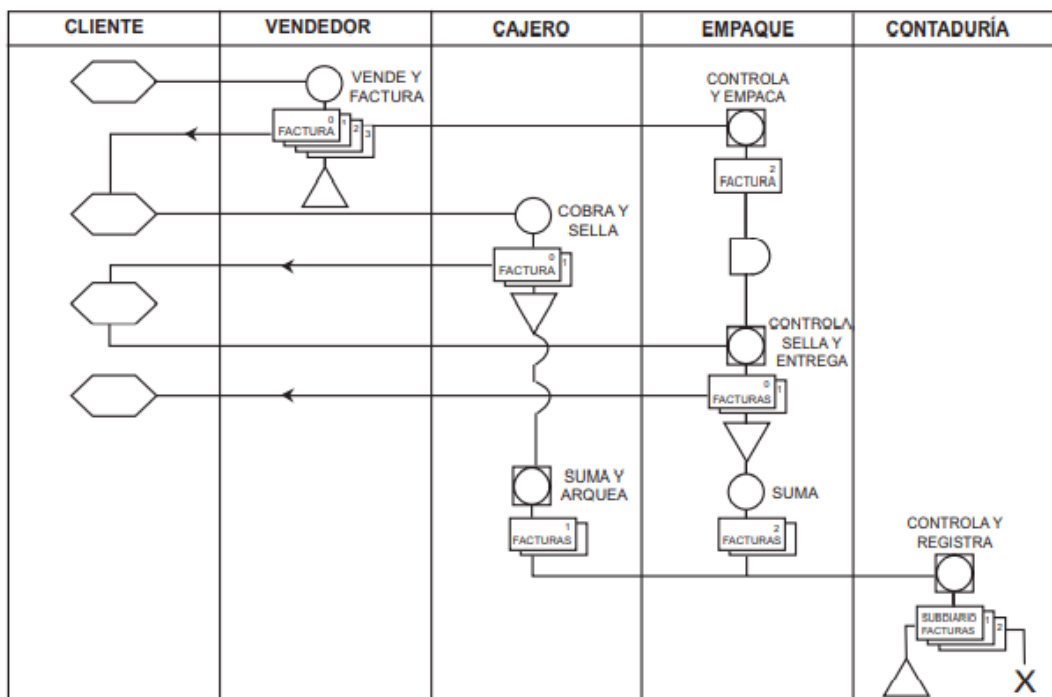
| CLIENTE | VENDEDOR | CAJERO | EMPAQUE | CONTADURÍA |
|---|---|---|---|---|

VENDE Y FACTURA

0 FACTURA 1 2 3

CONTROLA Y EMPACA

2 FACTURA

COBRA Y SELLA

0 FACTURA 1

CONTROLA SELLA Y ENTREGA

0 FACTURAS 1

SUMA Y ARQUEA

1 FACTURAS

SUMA

2 FACTURAS

CONTROLA Y REGISTRA

SUBDIARIO FACTURAS 1 2

X